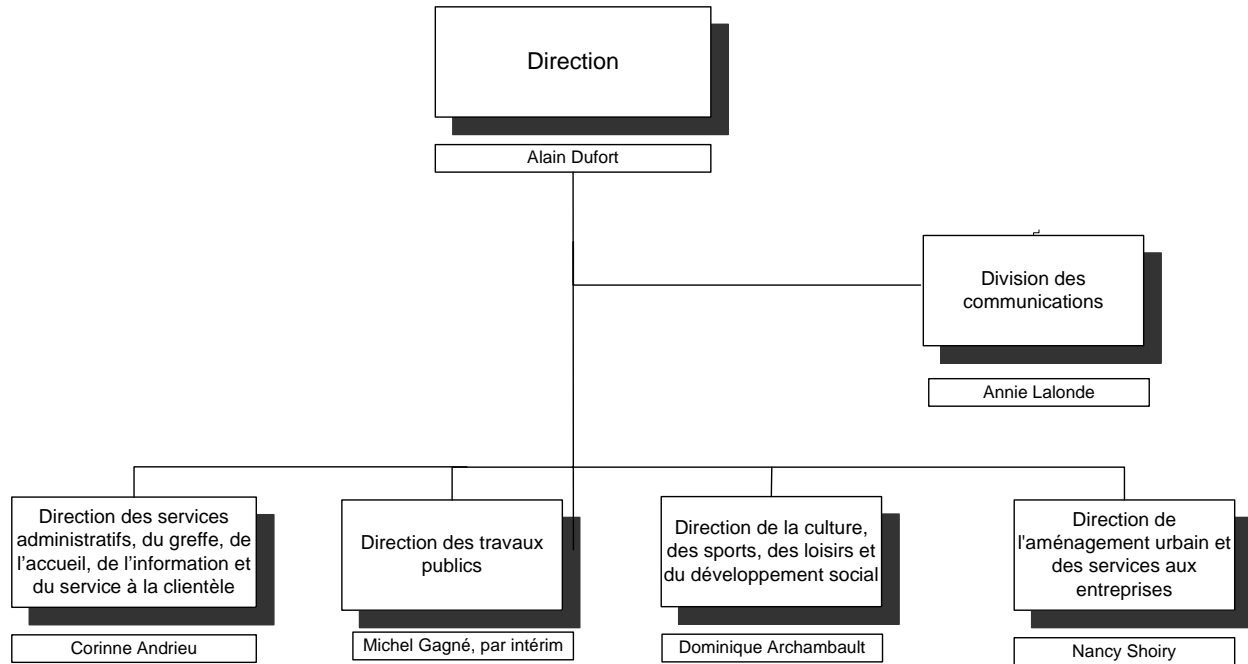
Direction

Alain Dufort

Division des communications

Annie Lalonde

Direction des services administratifs, du greffe, de l'accueil, de l'information et du service à la clientèle

Corinne Andrieu

Direction des travaux publics

Michel Gagné, par intérim

Direction de la culture, des sports, des loisirs et du développement social

Dominique Archambault

Direction de l'aménagement urbain et des services aux entreprises

Nancy Shoiry